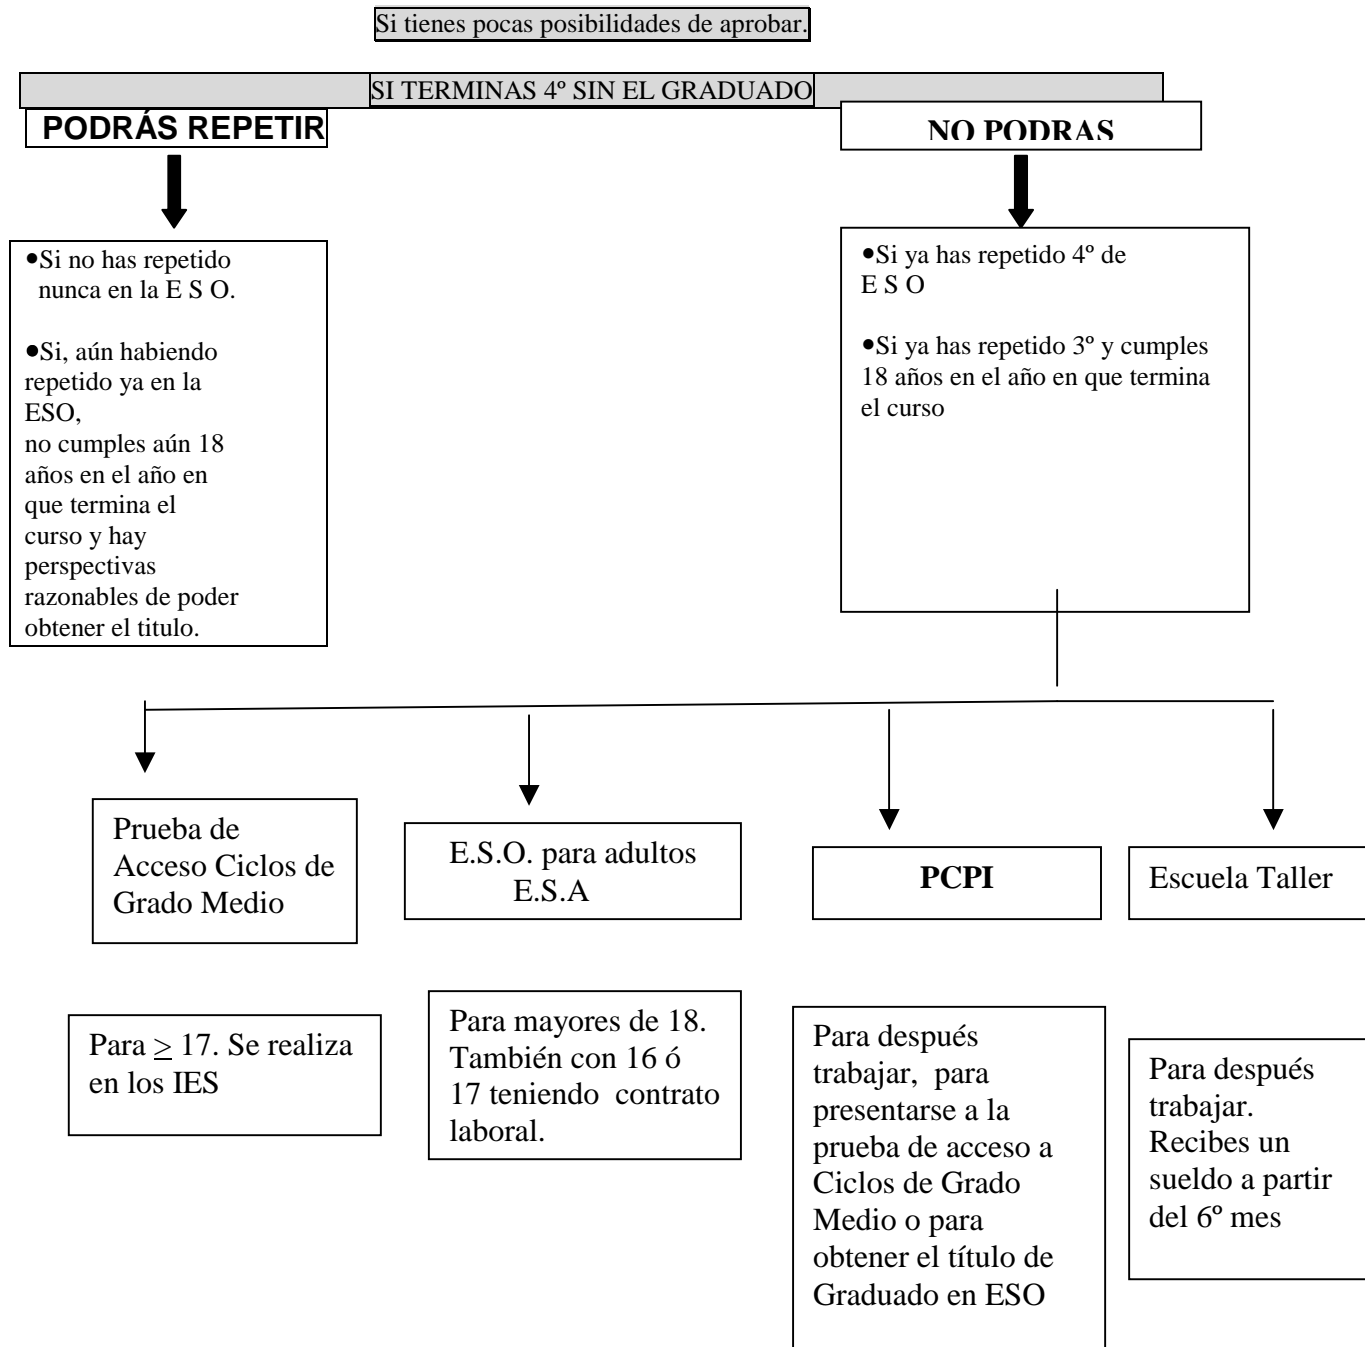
Si tienes pocas posibilidades de aprobar.

SI TERMINAS 4º SIN EL GRADUADO

PODRÁS REPETIR

NO PODRAS

•Si no has repetido nunca en la E S O.

•Si, aún habiendo repetido ya en la ESO, no cumples aún 18 años en el año en que termina el curso y hay perspectivas razonables de poder obtener el titulo.

•Si ya has repetido 4º de E S O

•Si ya has repetido 3º y cumples 18 años en el año en que termina el curso

Prueba de Acceso Ciclos de Grado Medio

E.S.O. para adultos E.S.A

PCPI

Escuela Taller

Para $\geq$ 17. Se realiza en los IES

Para mayores de 18. También con 16 ó 17 teniendo contrato laboral.

Para después trabajar, para presentarse a la prueba de acceso a Ciclos de Grado Medio o para obtener el título de Graduado en ESO

Para después trabajar. Recibes un sueldo a partir del 6º mes